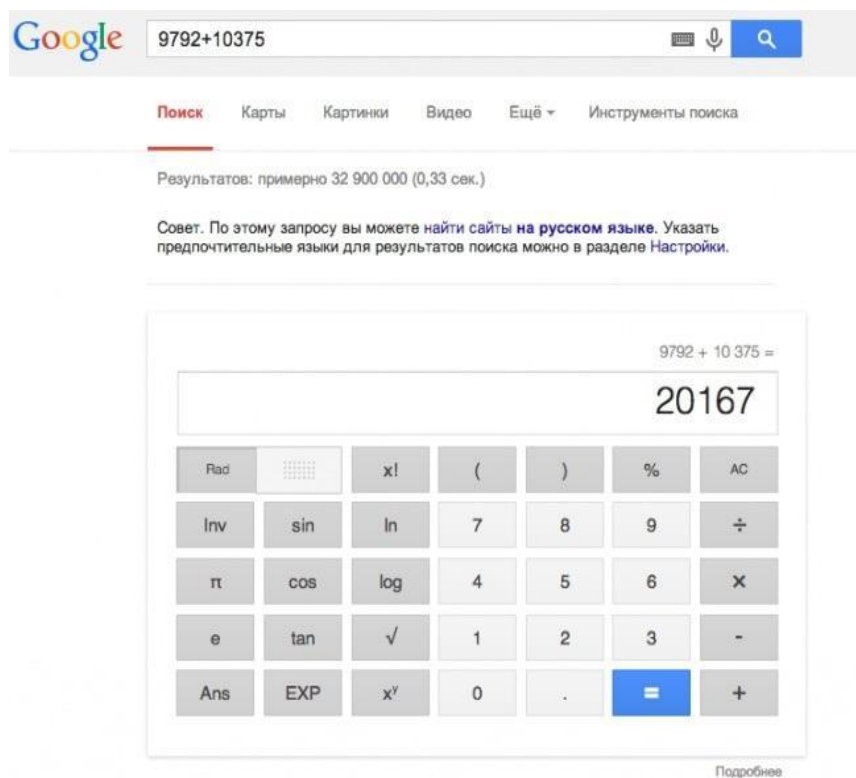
Google 9792+10375

Поиск Карты Картинки Видео Ещё ▾ Инструменты поиска

Результатов: примерно 32 900 000 (0,33 сек.)

Совет. По этому запросу вы можете найти сайты на русском языке. Указать предпочтительные языки для результатов поиска можно в разделе Настройки.

9792 + 10 375 =

20167

| Rad | | x! | ( | ) | % | AC |
|---|---|---|---|---|---|---|
| Inv | sin | ln | 7 | 8 | 9 | ÷ |
| π | cos | log | 4 | 5 | 6 | × |
| e | tan | √ | 1 | 2 | 3 | - |
| Ans | EXP | $x^y$ | 0 | . | = | + |

Подробнее